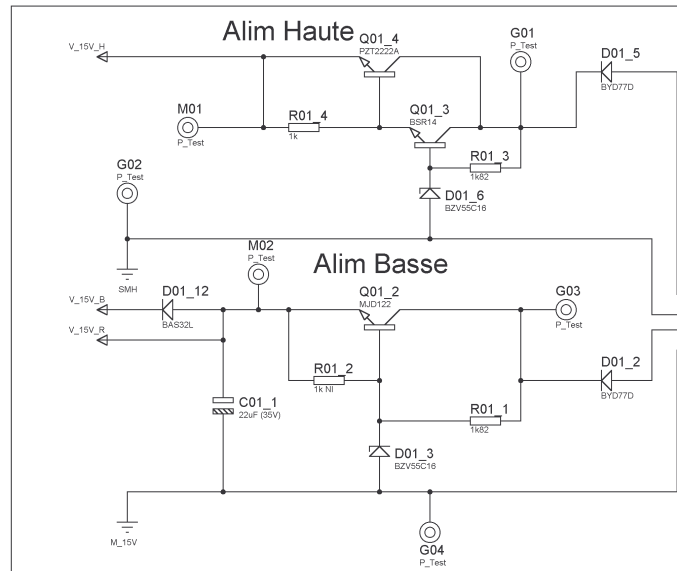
Alim Haute

V_15V_H

Q01_4
PZT2222A

G01
P_Test

D01_5
BYD77D

M01
P_Test

R01_4
1k

Q01_3
BSR14

R01_3
1k82

G02
P_Test

D01_6
BZV55C16

SMH

M02
P_Test

Alim Basse

V_15V_B

D01_12
BAS32L

V_15V_R

Q01_2
MJD122

G03
P_Test

R01_2
1k NI

D01_2
BYD77D

C01_1
22uF (35V)

R01_1
1k82

D01_3
BZV55C16

M_15V

G04
P_Test